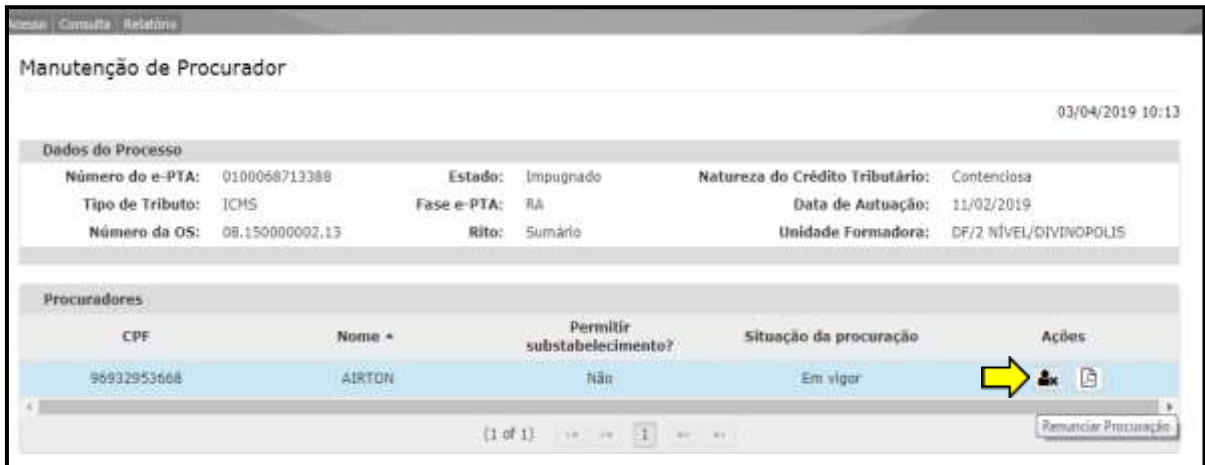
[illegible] Consulta Relatório

Manutenção de Procurador

03/04/2019 10:13

Dados do Processo

Número do e-PTA: 0100068713388 Estado: Impugnado Natureza do Crédito Tributário: Contenciosa

Tipo de Tributo: ICMS Fase e-PTA: RA Data de Autuação: 11/02/2019

Número da OS: 08.150000002.13 Rito: Sumário Unidade Formadora: DF/2 NÍVEL/DIVINOPOLIS

Procuradores

| CPF | Nome ▲ | Permitir substabelecimento? | Situação da procuração | Ações |
|---|---|---|---|---|
| 96932953668 | AIRTON | Não | Em vigor | |

(1 of 1) 1

Renunciar Procuração